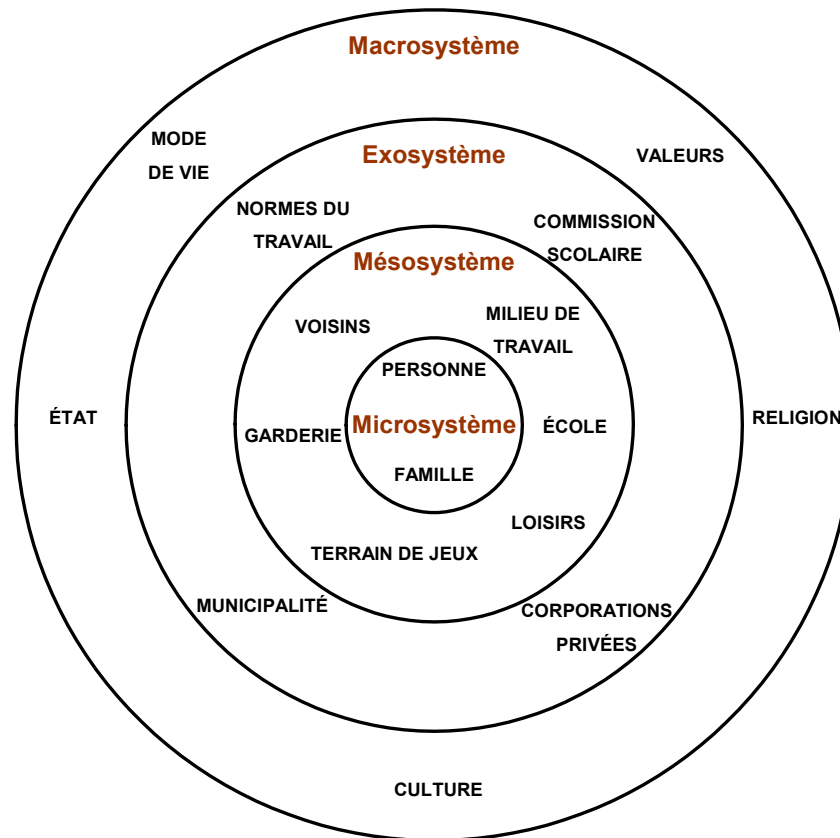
Macrosystème

MODE DE VIE

VALEURS

Exosystème

NORMES DU TRAVAIL

COMMISSION SCOLAIRE

Mésosystème

VOISINS

MILIEU DE TRAVAIL

PERSONNE

ÉTAT

GARDERIE

Microsystème

ÉCOLE

RELIGION

FAMILLE

LOISIRS

TERRAIN DE JEUX

MUNICIPALITÉ

CORPORATIONS PRIVÉES

CULTURE